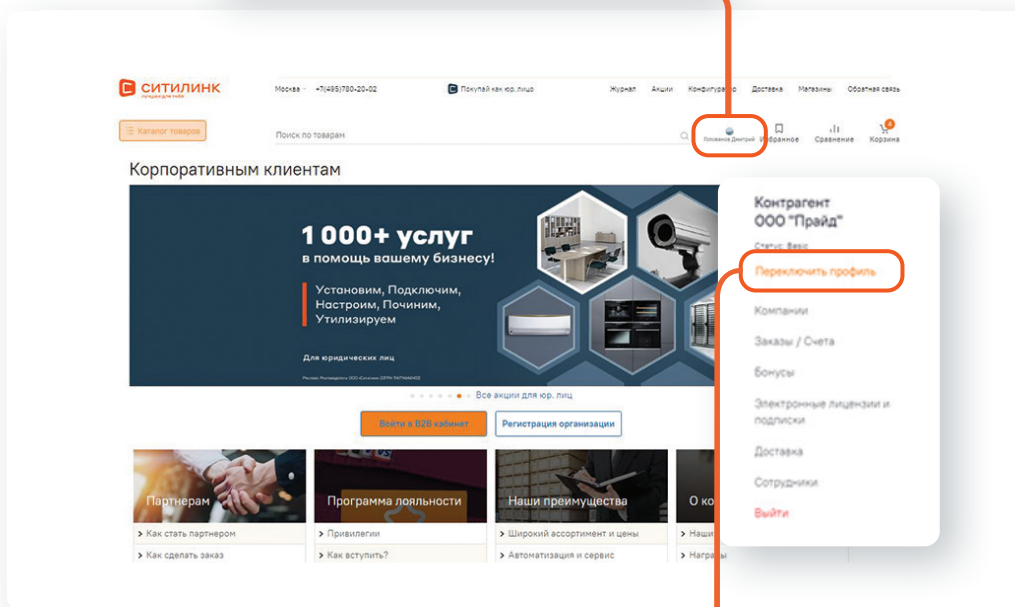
СИТИЛИНК
ГИПЕРМАРКЕТ

Москва +7(495)780-20-02

Покупай как юр. лицо

Журнал Акции Конфигуратор Доставка Магазины Обратная связь

Каталог товаров

Поиск по товарам

Поповкин Дмитрий Избранное Сравнение Корзина

Корпоративным клиентам

1 000+ услуг
в помощь вашему бизнесу!

Установим, Подключим, Настроим, Починим, Утилизируем

Для юридических лиц

Все акции для юр. лиц

Войти в B2B кабинет

Регистрация организации

Партнерам
Как стать партнером
Как сделать заказ

Программа лояльности
Привилегии
Как вступить?

Наши преимущества
Широкий ассортимент и цены
Автоматизация и сервис

О ко
Наши
Награ

Контрагент
ООО "Прайд"
Статус: Basic

Переключить профиль

Компании

Заказы / Счета

Бонусы

Электронные лицензии и подписки

Доставка

Сотрудники

Выйти